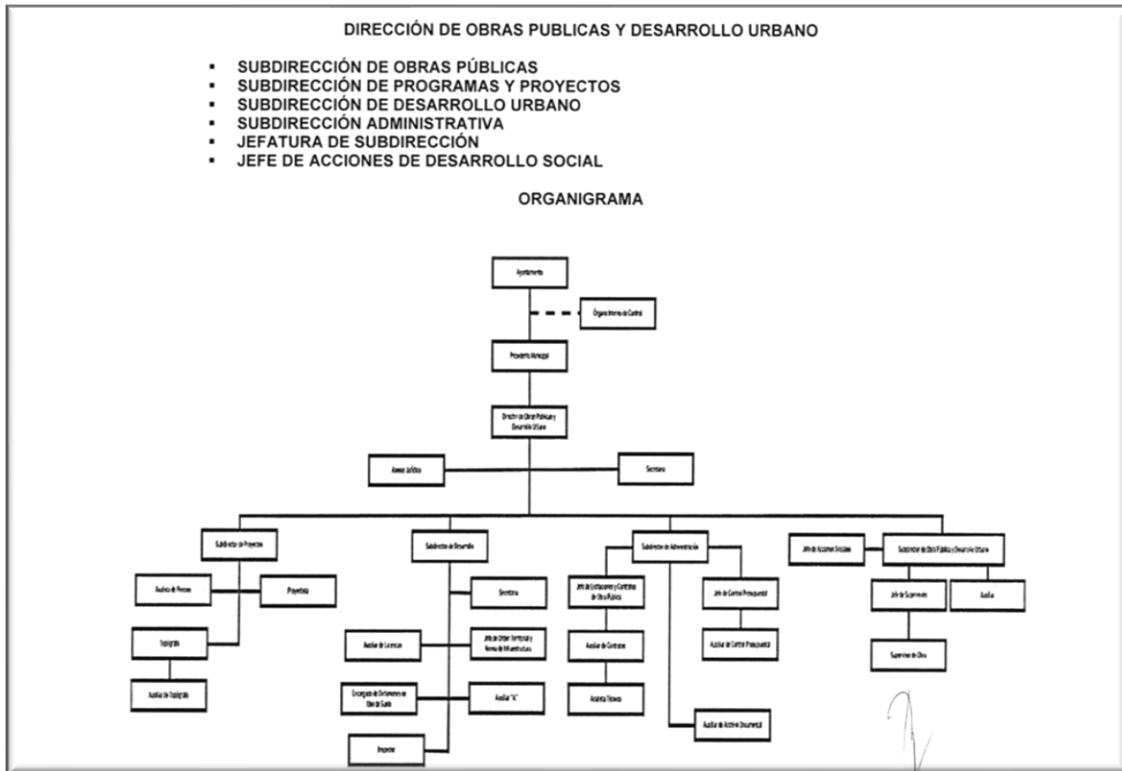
DIRECCIÓN DE OBRAS PUBLICAS Y DESARROLLO URBANO

- SUBDIRECCIÓN DE OBRAS PÚBLICAS
- SUBDIRECCIÓN DE PROGRAMAS Y PROYECTOS
- SUBDIRECCIÓN DE DESARROLLO URBANO
- SUBDIRECCIÓN ADMINISTRATIVA
- JEFATURA DE SUBDIRECCIÓN
- JEFE DE ACCIONES DE DESARROLLO SOCIAL

ORGANIGRAMA

Ayuntamiento

Órgano Interno de Control

Presidente Municipal

Director de Obras Públicas y Desarrollo Urbano

Asesor Jurídico

Secretario

Subdirector de Proyectos

Analista de Precios

Proyectista

Topógrafo

Auxiliar de Topógrafo

Subdirector de Desarrollo

Secretaria

Auxiliar de Licencias

Jefe de Orden Territorial y Normas de Infraestructura

Encargado de Ordenamiento de Uso de Suelo

Auxiliar "A"

Inspector

Subdirector de Administración

Jefe de Estimaciones y Contratos de Obra Pública

Jefe de Control Presupuestal

Auxiliar de Contratos

Auxiliar de Control Presupuestal

Asistente Técnico

Auxiliar de Archivo Documental

Jefe de Acciones Sociales

Subdirector de Obra Pública y Desarrollo Urbano

Jefe de Supervisores

Auxiliar

Supervisor de Obra